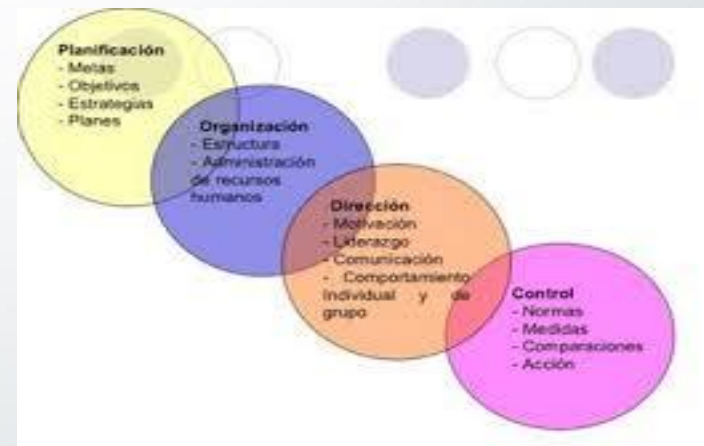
Planificación
- Metas
- Objetivos
- Estrategias
- Planes

Organización
- Estructura
- Administración de recursos humanos

Dirección
- Motivación
- Liderazgo
- Comunicación
- Comportamiento individual y de grupo

Control
- Normas
- Medidas
- Comparaciones
- Acción